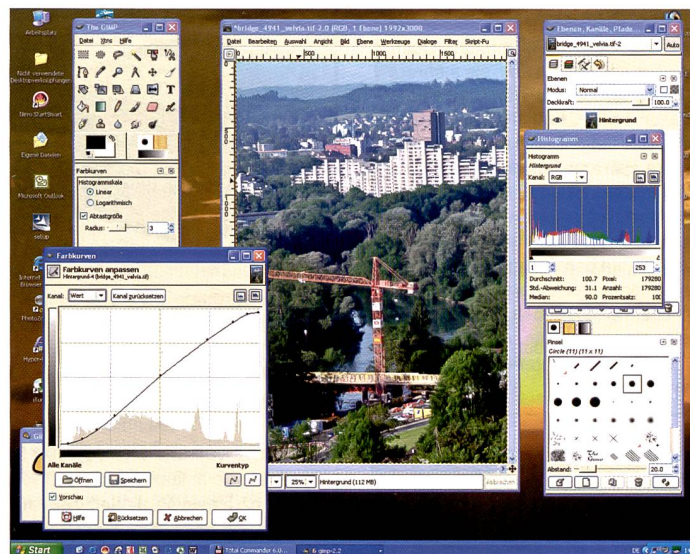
Arbeitsplatz

Nicht verwendete Desktopverknüpfungen

Nero StartSmart

Eigene Dateien

Microsoft Outlook

setup

Internet Browser

Photo

Hyper

The GIMP

Datei Xtns Hilfe

Farbkurven

Histogrammskala

Linear

Logarithmisch

Abtastgröße

Radius: 3

Farbkurven

Farbkurven anpassen

Hintergrund-4 (bridge_4941_velvia.tif)

Kanal: Wert

Kanal zurücksetzen

Alle Kanäle

Kurventyp

Öffnen

Speichern

Vorschau

Hilfe

Zurücksetzen

Abbrechen

OK

*bridge_4941_velvia.tif-2.0 (RGB, 1 Ebene) 1992x3000

Datei Bearbeiten Auswahl Ansicht Bild Ebene Werkzeuge Dialoge Filter Skript-Fu

500 1000 1500

px 25% Hintergrund (112 MB) Abbrechen

Ebenen, Kanäle, Pfade

bridge_4941_velvia.tif-2

Auto

Ebenen

Modus: Normal

Deckkraft: 100.0

Hintergrund

Histogramm

Histogramm

Hintergrund

Kanal: RGB

0 253

Durchschnitt: 100.7 Pixel: 179280

Std.-Abweichung: 31.1 Anzahl: 179280

Median: 90.0 Prozentsatz: 100

Pinsel

Circle (11) (11 × 11)

Abstand: 20.0

Start

Total Commander 6.0...

6 gimp-2.2

DE